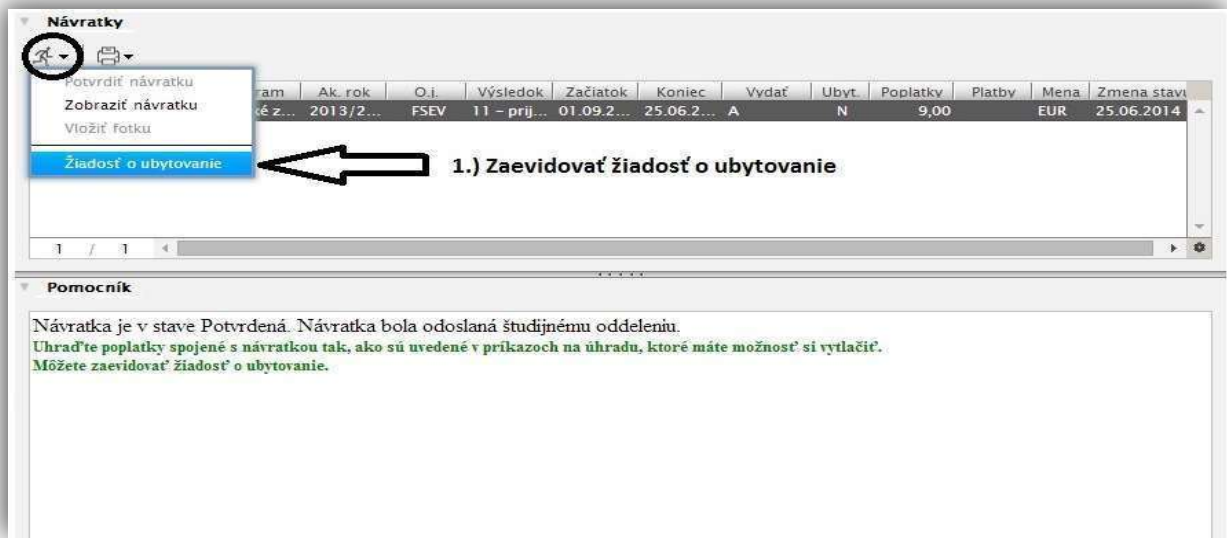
Návratky

Potvrdiť návratku
Zobraziť návratku
Vložiť fotku
Žiadosť o ubytovanie

| ram | Ak. rok | O.j. | Výsledok | Začiatok | Koniec | Vydať | Ubyt. | Poplatky | Platby | Mena | Zmena stavu |
|---|---|---|---|---|---|---|---|---|---|---|---|
| ké z... | 2013/2... | FSEV | 11 – prij... | 01.09.2... | 25.06.2... | A | N | 9,00 | | EUR | 25.06.2014 |

1.) Zaevidovať žiadosť o ubytovanie

1 / 1

Pomocník

Návratka je v stave Potvrdená. Návratka bola odoslaná študijnému oddeleniu.
Uhraďte poplatky spojené s návratkou tak, ako sú uvedené v príkazoch na úhradu, ktoré máte možnosť si vytlačiť.
Môžete zaevidovať žiadosť o ubytovanie.